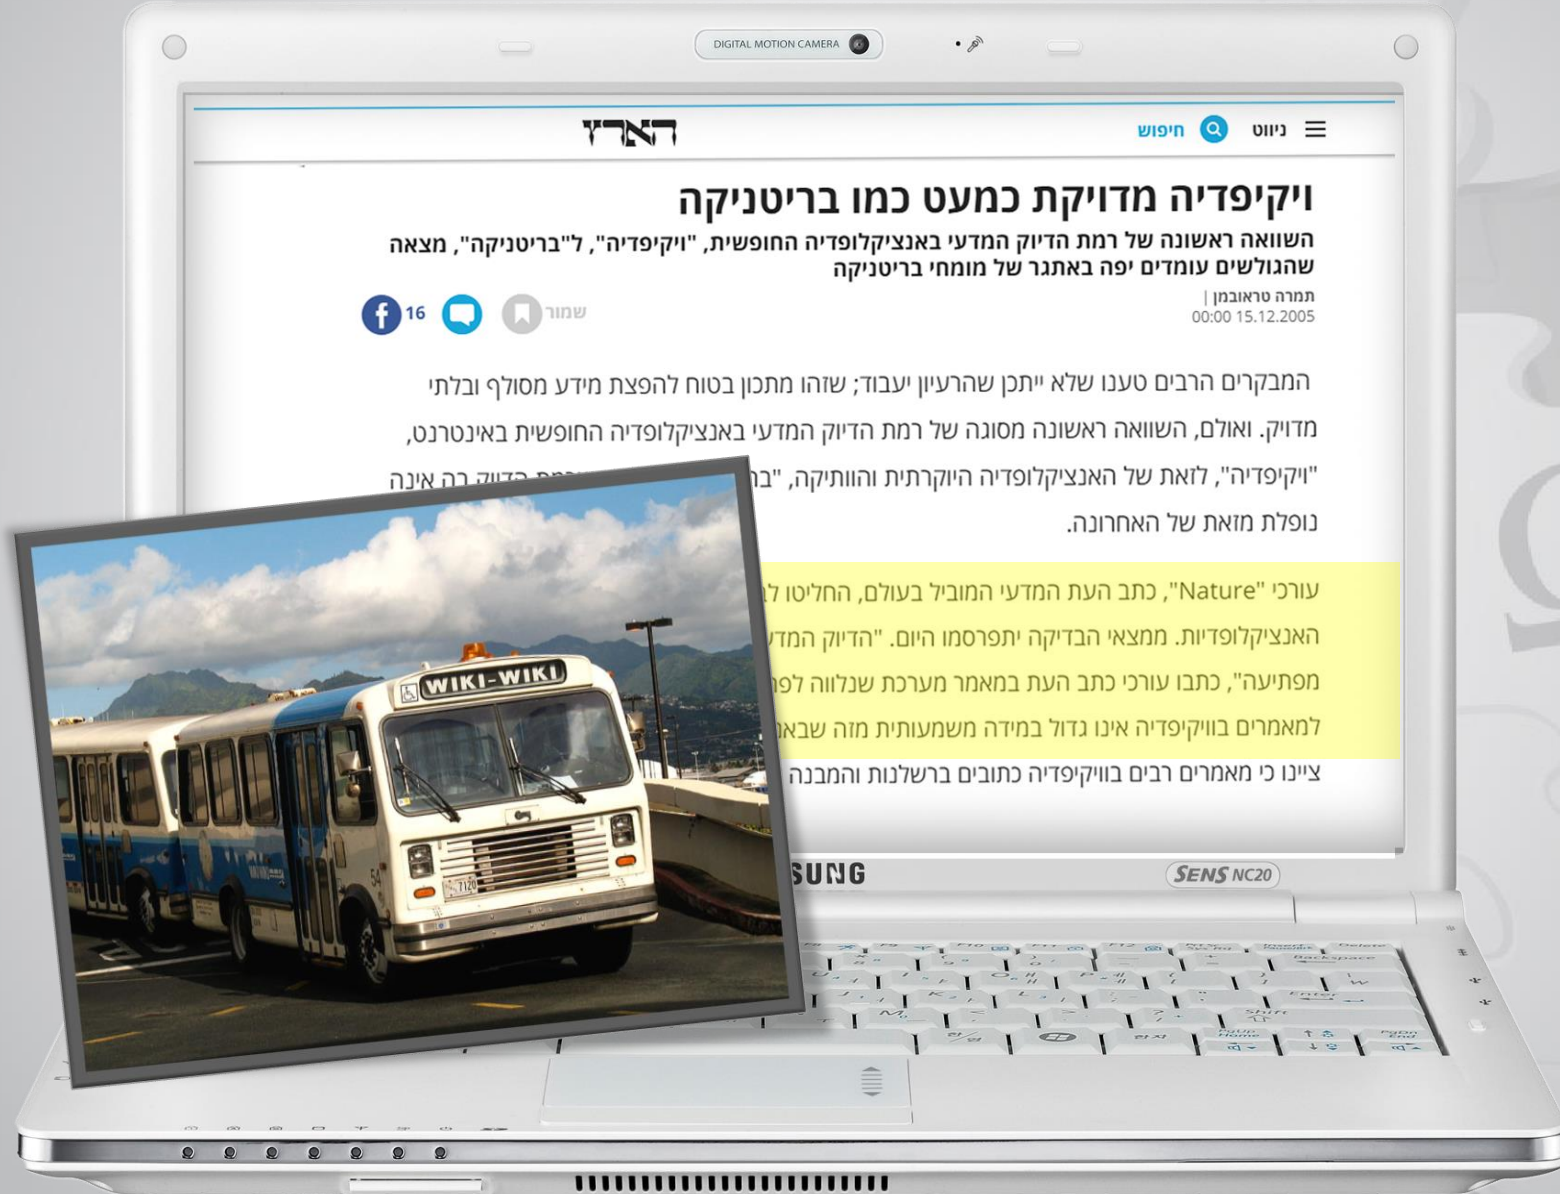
DIGITAL MOTION CAMERA

ניווט חיפוש הארץ

ויקיפדיה מדויקת כמעט כמו בריטניקה

השוואה ראשונה של רמת הדיוק המדעי באנציקלופדיה החופשית, "ויקיפדיה", ל"בריטניקה", מצאה שהגולשים עומדים יפה באתגר של מומחי בריטניקה

תמרה טראובמן |
00:00 15.12.2005

שמור 16

המבקרים הרבים טענו שלא ייתכן שהרעיון יעבוד; שזהו מתכון בטוח להפצת מידע מסולף ובלתי מדויק. ואולם, השוואה ראשונה מסוגה של רמת הדיוק המדעי באנציקלופדיה החופשית באינטרנט, "ויקיפדיה", לזאת של האנציקלופדיה היוקרתית והוותיקה, "ב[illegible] הדיוק בה אינה נופלת מזאת של האחרונה.

עורכי "Nature", כתב העת המדעי המוביל בעולם, החליטו ל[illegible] האנציקלופדיות. ממצאי הבדיקה יתפרסמו היום. "הדיוק המד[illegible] מפתיעה", כתבו עורכי כתב העת במאמר מערכת שנלווה לפ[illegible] למאמרים בוויקיפדיה אינו גדול במידה משמעותית מזה שבא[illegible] ציינו כי מאמרים רבים בוויקיפדיה כתובים ברשלנות והמבנה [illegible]

WIKI-WIKI

SUNG

SENS NC20